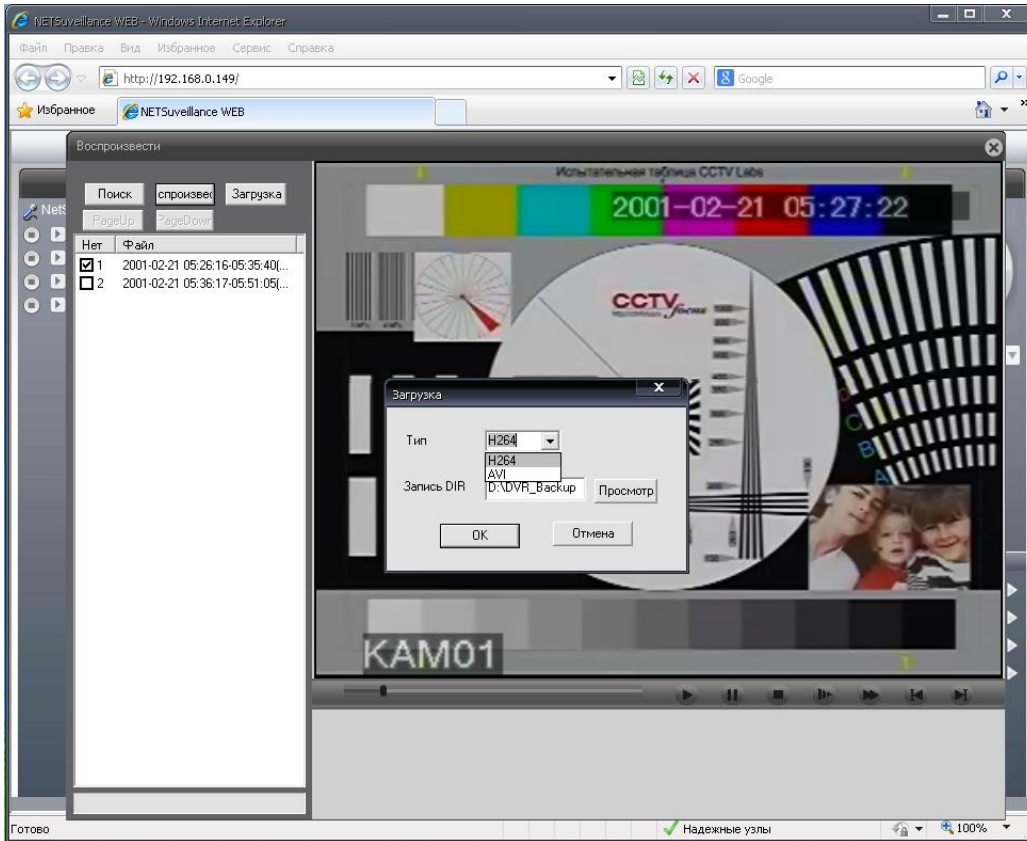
NETSuveillance WEB - Windows Internet Explorer

Файл Правка Вид Избранное Сервис Справка

http://192.168.0.149/

Google

Избранное

NETSuveillance WEB

Воспроизвести

Поиск

спроизвед

Загрузка

PageUp

PageDown

NetS

| Нет | Файл |
|---|---|
| 1 | 2001-02-21 05:26:16-05:35:40(... |
| 2 | 2001-02-21 05:36:17-05:51:05(... |

Испытательная таблица CCTV Labs

2001-02-21 05:27:22

CCTV focus

Загрузка

Тип

H264

H264

AVI

Запись DIR

D:\DVR_Backup

Просмотр

OK

Отмена

KAM01

Готово

Надежные узлы

100%